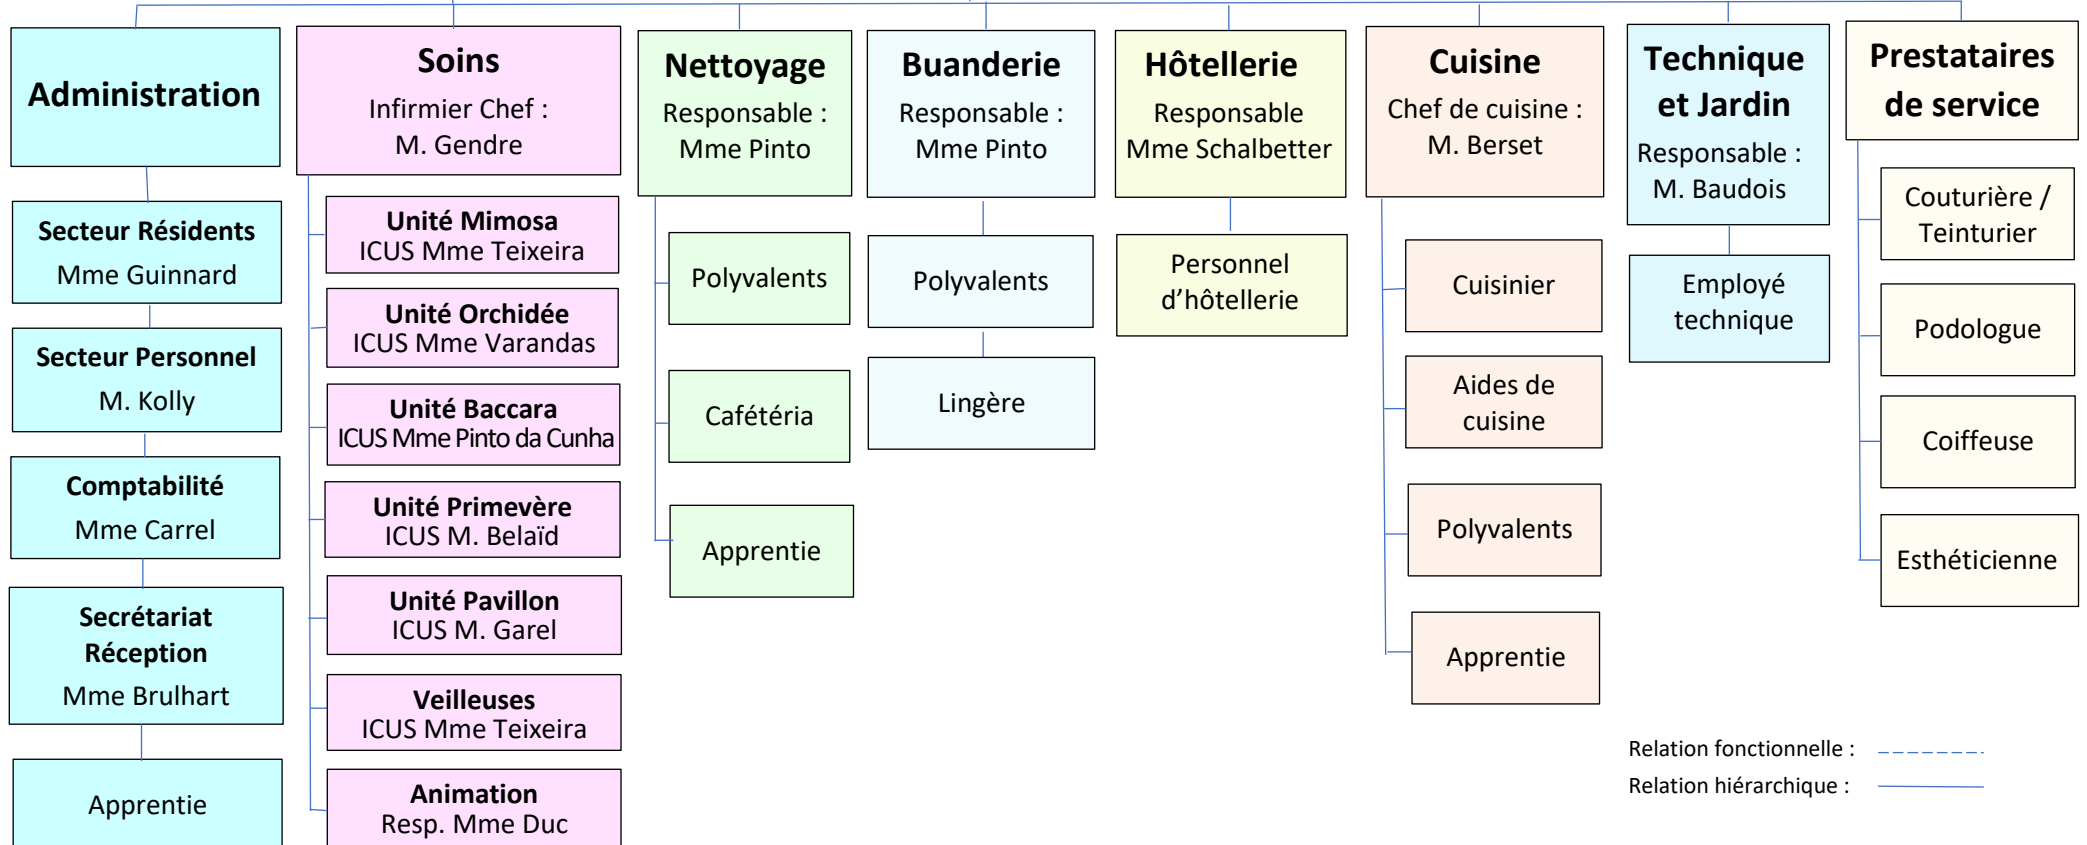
Administration

Secteur Résidents
Mme Guinnard

Secteur Personnel
M. Kolly

Comptabilité
Mme Carrel

Secrétariat Réception
Mme Brulhart

Apprentie

Soins
Infirmier Chef :
M. Gendre

Unité Mimosa
ICUS Mme Teixeira

Unité Orchidée
ICUS Mme Varandas

Unité Baccara
ICUS Mme Pinto da Cunha

Unité Primevère
ICUS M. Belaïd

Unité Pavillon
ICUS M. Garel

Veilleuses
ICUS Mme Teixeira

Animation
Resp. Mme Duc

Nettoyage
Responsable :
Mme Pinto

Polyvalents

Cafétéria

Apprentie

Buanderie
Responsable :
Mme Pinto

Polyvalents

Lingère

Hôtellerie
Responsable
Mme Schalbetter

Personnel d'hôtellerie

Cuisine
Chef de cuisine :
M. Berset

Cuisinier

Aides de cuisine

Polyvalents

Apprentie

Technique et Jardin
Responsable :
M. Baudois

Employé technique

Prestataires de service

Couturière / Teinturier

Podologue

Coiffeuse

Esthéticienne

Relation fonctionnelle :
Relation hiérarchique :